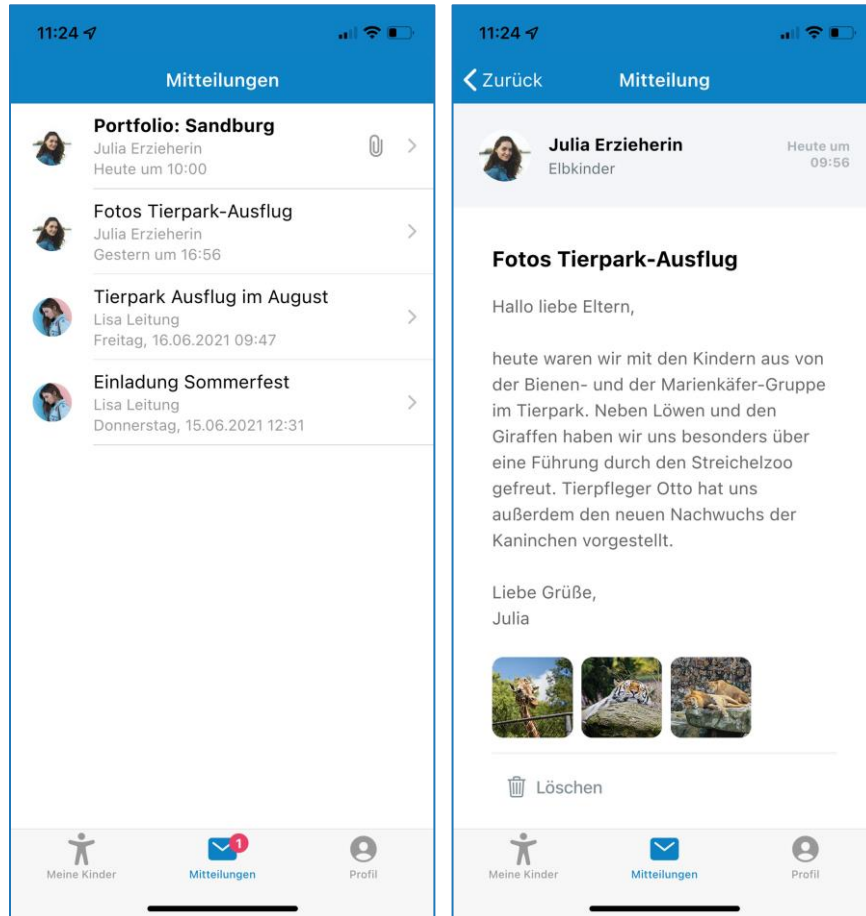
11:24

Mitteilungen

Portfolio: Sandburg
Julia Erzieherin
Heute um 10:00

Fotos Tierpark-Ausflug
Julia Erzieherin
Gestern um 16:56

Tierpark Ausflug im August
Lisa Leitung
Freitag, 16.06.2021 09:47

Einladung Sommerfest
Lisa Leitung
Donnerstag, 15.06.2021 12:31

Meine Kinder
1
Mitteilungen
Profil

11:24

Zurück
Mitteilung

Julia Erzieherin
Elbkinder
Heute um 09:56

Fotos Tierpark-Ausflug

Hallo liebe Eltern,

heute waren wir mit den Kindern aus von der Bienen- und der Marienkäfer-Gruppe im Tierpark. Neben Löwen und den Giraffen haben wir uns besonders über eine Führung durch den Streichelzoo gefreut. Tierpfleger Otto hat uns außerdem den neuen Nachwuchs der Kaninchen vorgestellt.

Liebe Grüße,
Julia

Löschen

Meine Kinder
Mitteilungen
Profil